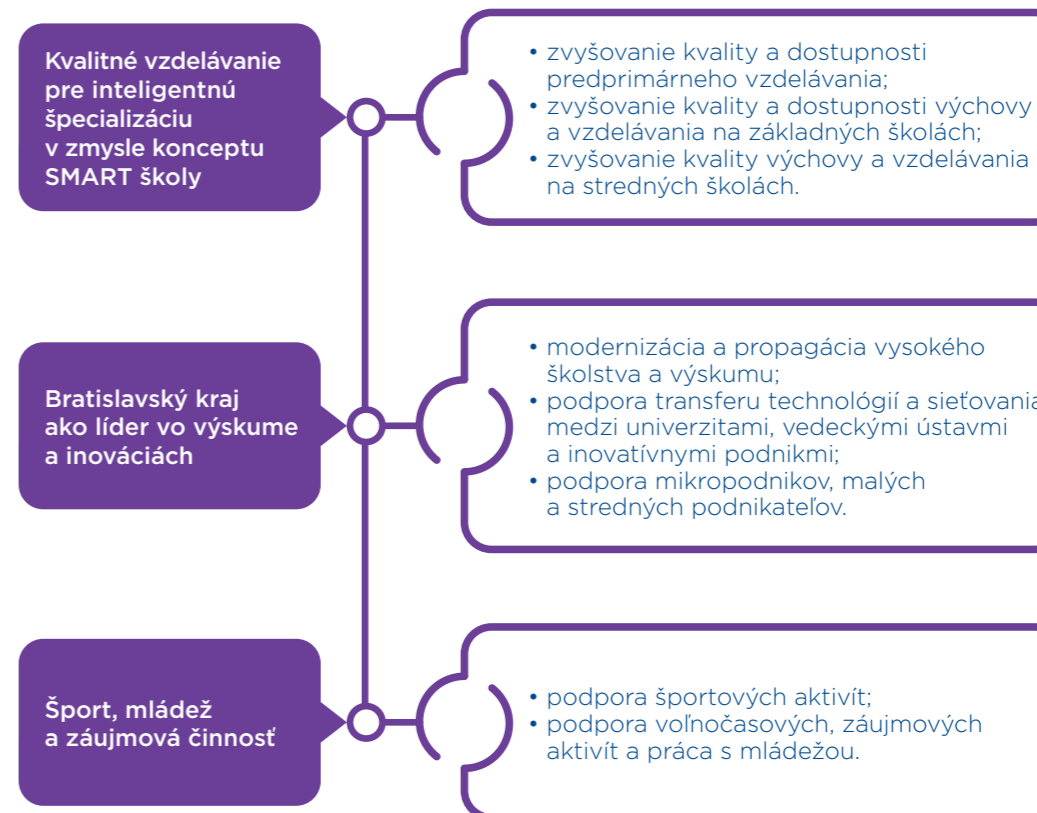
Kvalitné vzdelávanie pre inteligentnú špecializáciu v zmysle konceptu SMART školy

• zvyšovanie kvality a dostupnosti predprimárneho vzdelávania;
• zvyšovanie kvality a dostupnosti výchovy a vzdelávania na základných školách;
• zvyšovanie kvality výchovy a vzdelávania na stredných školách.

Bratislavský kraj ako líder vo výskume a inováciách

• modernizácia a propagácia vysokého školstva a výskumu;
• podpora transferu technológií a sieťovania medzi univerzitami, vedeckými ústavmi a inovatívnymi podnikmi;
• podpora mikropodnikov, malých a stredných podnikateľov.

Šport, mládež a záujmová činnosť

• podpora športových aktivít;
• podpora voľnočasových, záujmových aktivít a práca s mládežou.